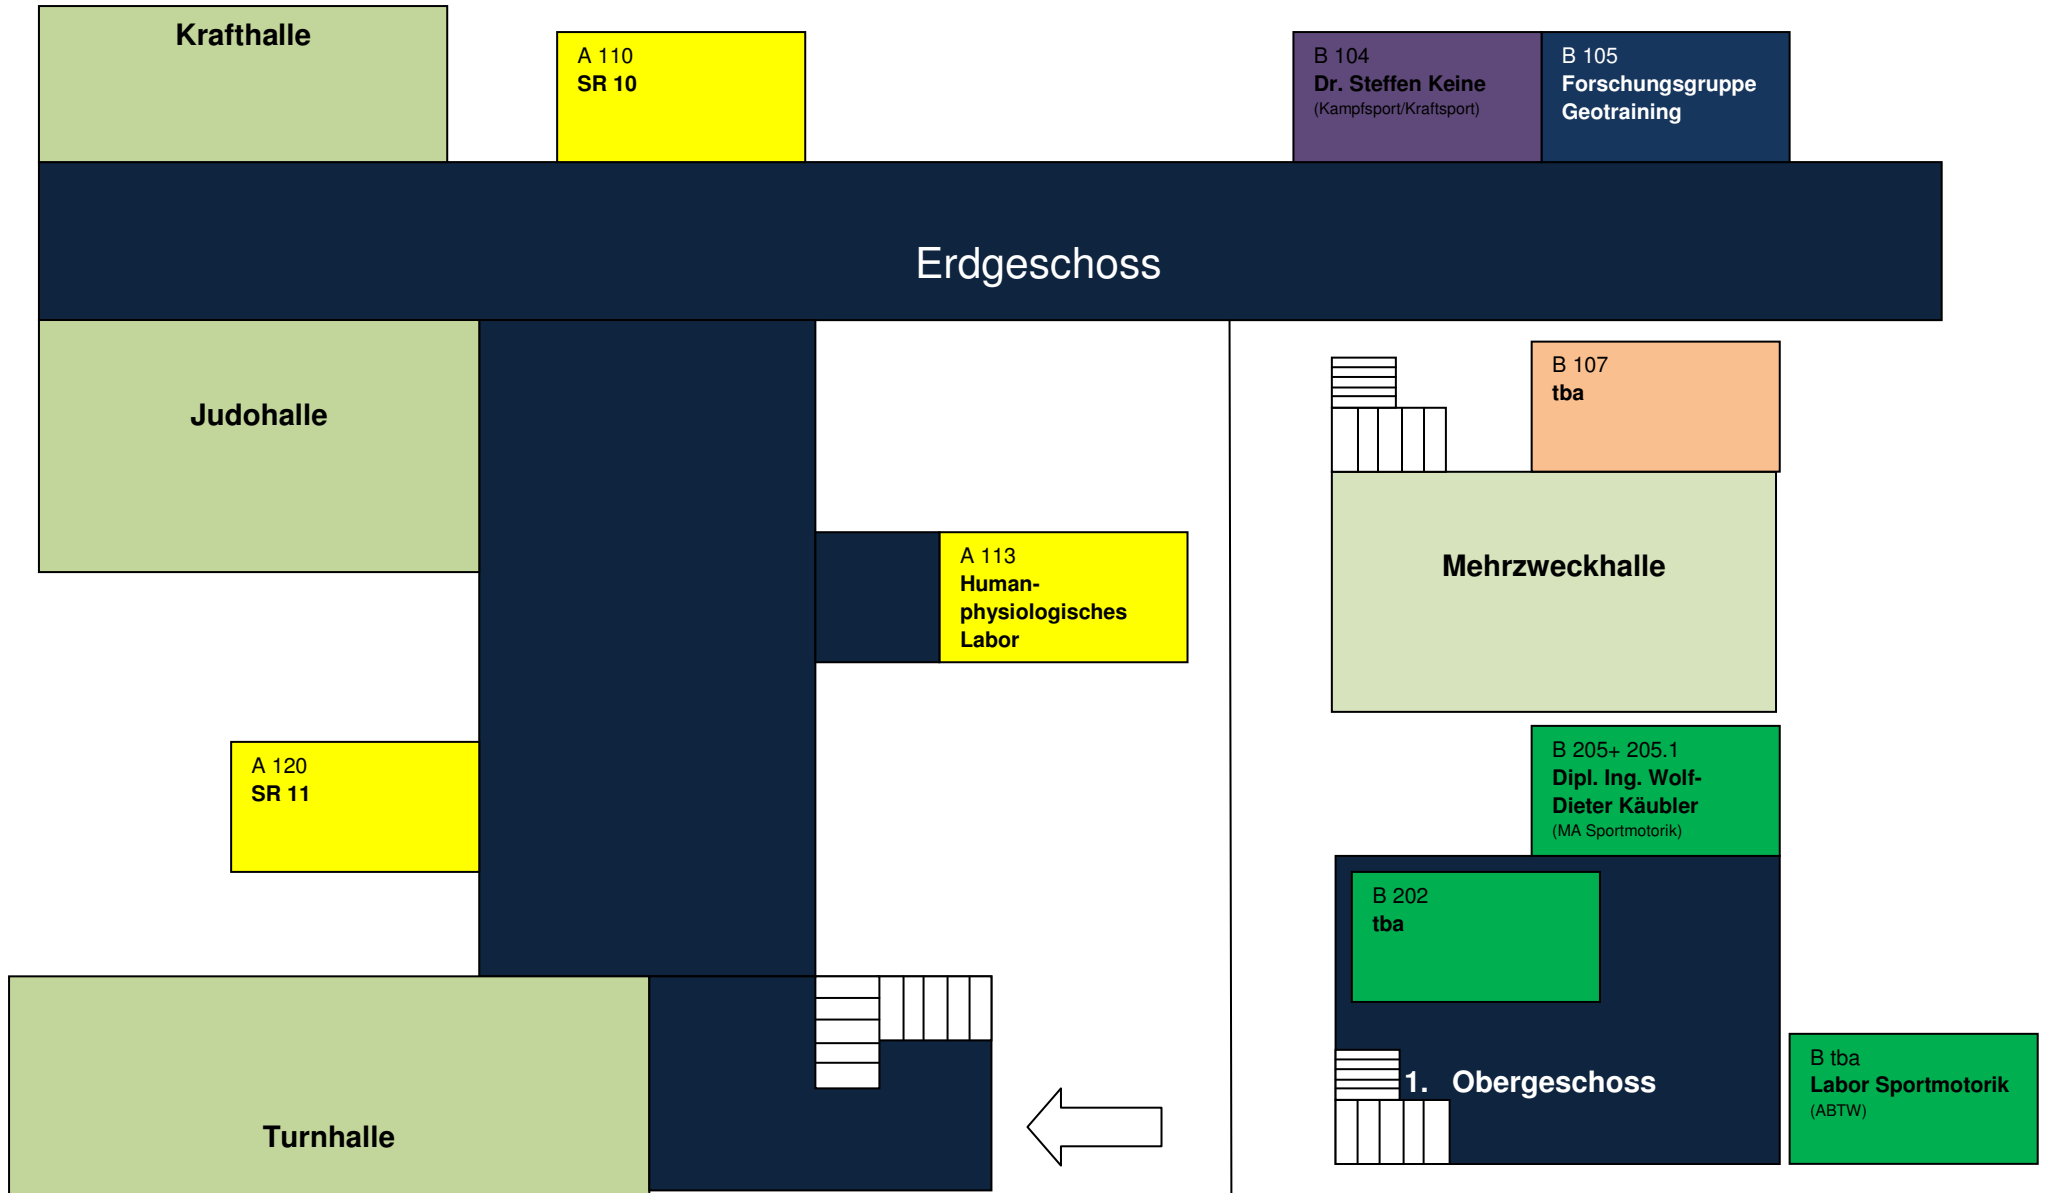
Krafthalle

A 110
SR 10

B 104
Dr. Steffen Keine
(Kampfsport/Kraftsport)

B 105
Forschungsgruppe Geotraining

Erdgeschoss

Judohalle

B 107
tba

A 113
Humanphysiologisches Labor

Mehrzweckhalle

A 120
SR 11

B 205+ 205.1
Dipl. Ing. Wolf-Dieter Käubler
(MA Sportmotorik)

B 202
tba

Turnhalle

1. Obergeschoss

B tba
Labor Sportmotorik
(ABTW)